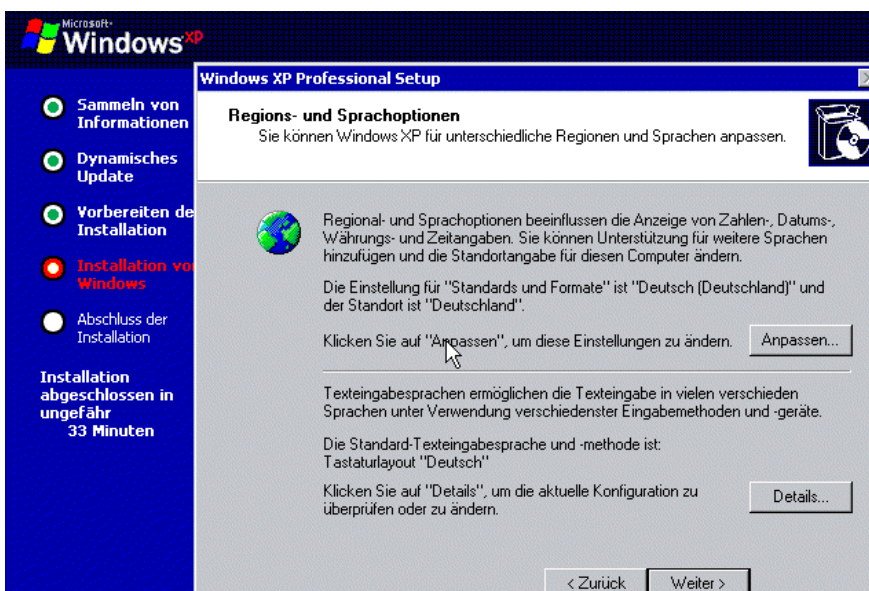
Microsoft Windows XP

Sammeln von Informationen

Dynamisches Update

Vorbereiten de Installation

Installation vo Windows

Abschluss der Installation

Installation abgeschlossen in ungefähr 33 Minuten

Windows XP Professional Setup

Regions- und Sprachoptionen
Sie können Windows XP für unterschiedliche Regionen und Sprachen anpassen.

Regional- und Sprachoptionen beeinflussen die Anzeige von Zahlen-, Datums-, Währungs- und Zeitangaben. Sie können Unterstützung für weitere Sprachen hinzufügen und die Standortangabe für diesen Computer ändern.

Die Einstellung für "Standards und Formate" ist "Deutsch (Deutschland)" und der Standort ist "Deutschland".

Klicken Sie auf "Anpassen", um diese Einstellungen zu ändern.

Anpassen...

Texteingabesprachen ermöglichen die Texteingabe in vielen verschieden Sprachen unter Verwendung verschiedenster Eingabemethoden und -geräte.

Die Standard-Texteingabesprache und -methode ist: Tastaturlayout "Deutsch"

Klicken Sie auf "Details", um die aktuelle Konfiguration zu überprüfen oder zu ändern.

Details...

< Zurück

Weiter >